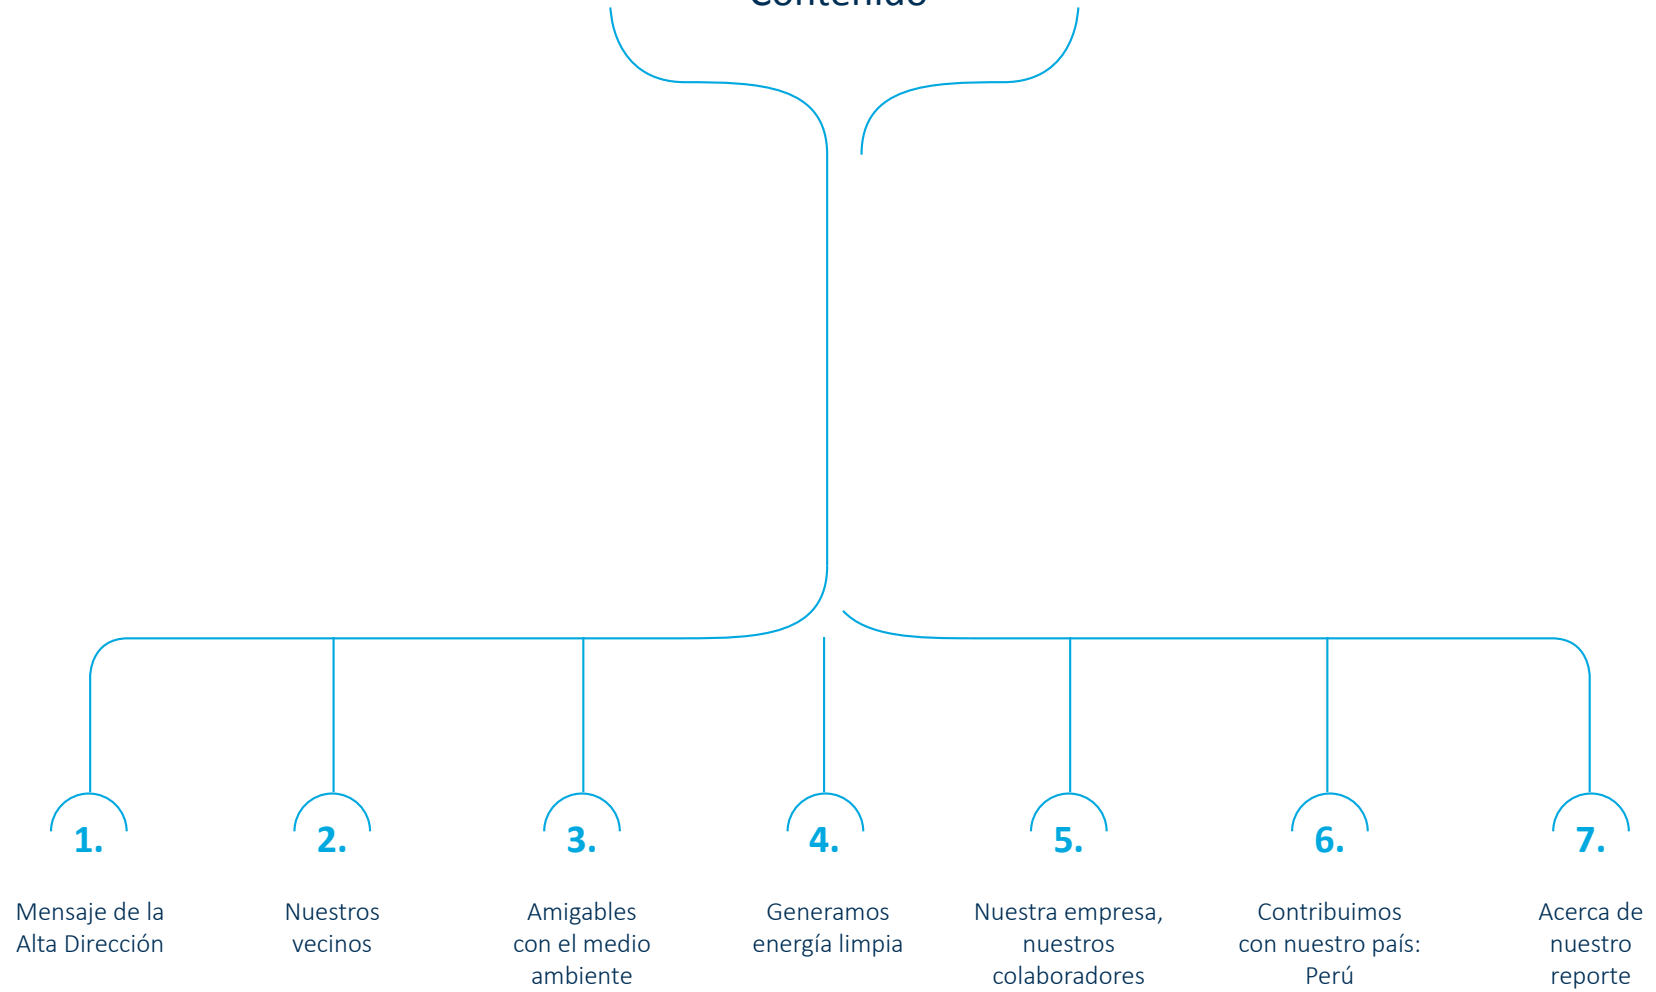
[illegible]

1.

Mensaje de la Alta Dirección

2.

Nuestros vecinos

3.

Amigables con el medio ambiente

4.

Generamos energía limpia

5.

Nuestra empresa, nuestros colaboradores

6.

Contribuimos con nuestro país: Perú

7.

Acerca de nuestro reporte